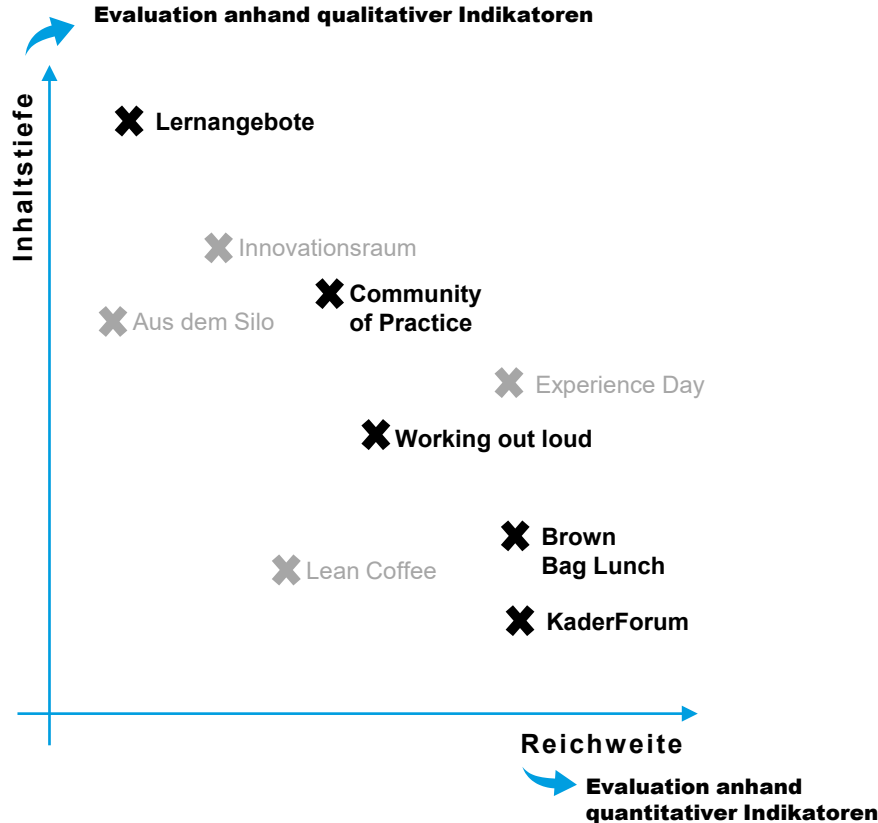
Evaluation anhand qualitativer Indikatoren

Inhaltstiefe

Lernangebote

Innovationsraum

Community of Practice

Aus dem Silo

Experience Day

Working out loud

Brown Bag Lunch

Lean Coffee

KaderForum

Reichweite

Evaluation anhand quantitativer Indikatoren